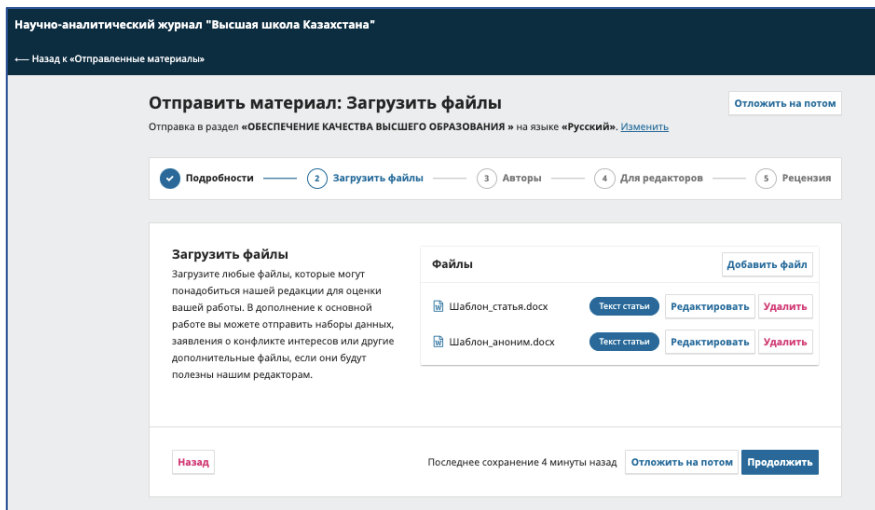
Научно-аналитический журнал "Высшая школа Казахстана"

⟵ Назад к «Отправленные материалы»

Отправить материал: Загрузить файлы

Отложить на потом

Отправка в раздел «ОБЕСПЕЧЕНИЕ КАЧЕСТВА ВЫСШЕГО ОБРАЗОВАНИЯ» на языке «Русский». Изменить

Подробности
2 Загрузить файлы
3 Авторы
4 Для редакторов
5 Рецензия

Загрузить файлы

Загрузите любые файлы, которые могут понадобиться нашей редакции для оценки вашей работы. В дополнение к основной работе вы можете отправить наборы данных, заявления о конфликте интересов или другие дополнительные файлы, если они будут полезны нашим редакторам.

Файлы

Добавить файл

Шаблон_статья.docx
Текст статьи
Редактировать
Удалить

Шаблон_аноним.docx
Текст статьи
Редактировать
Удалить

Назад

Последнее сохранение 4 минуты назад

Отложить на потом

Продолжить